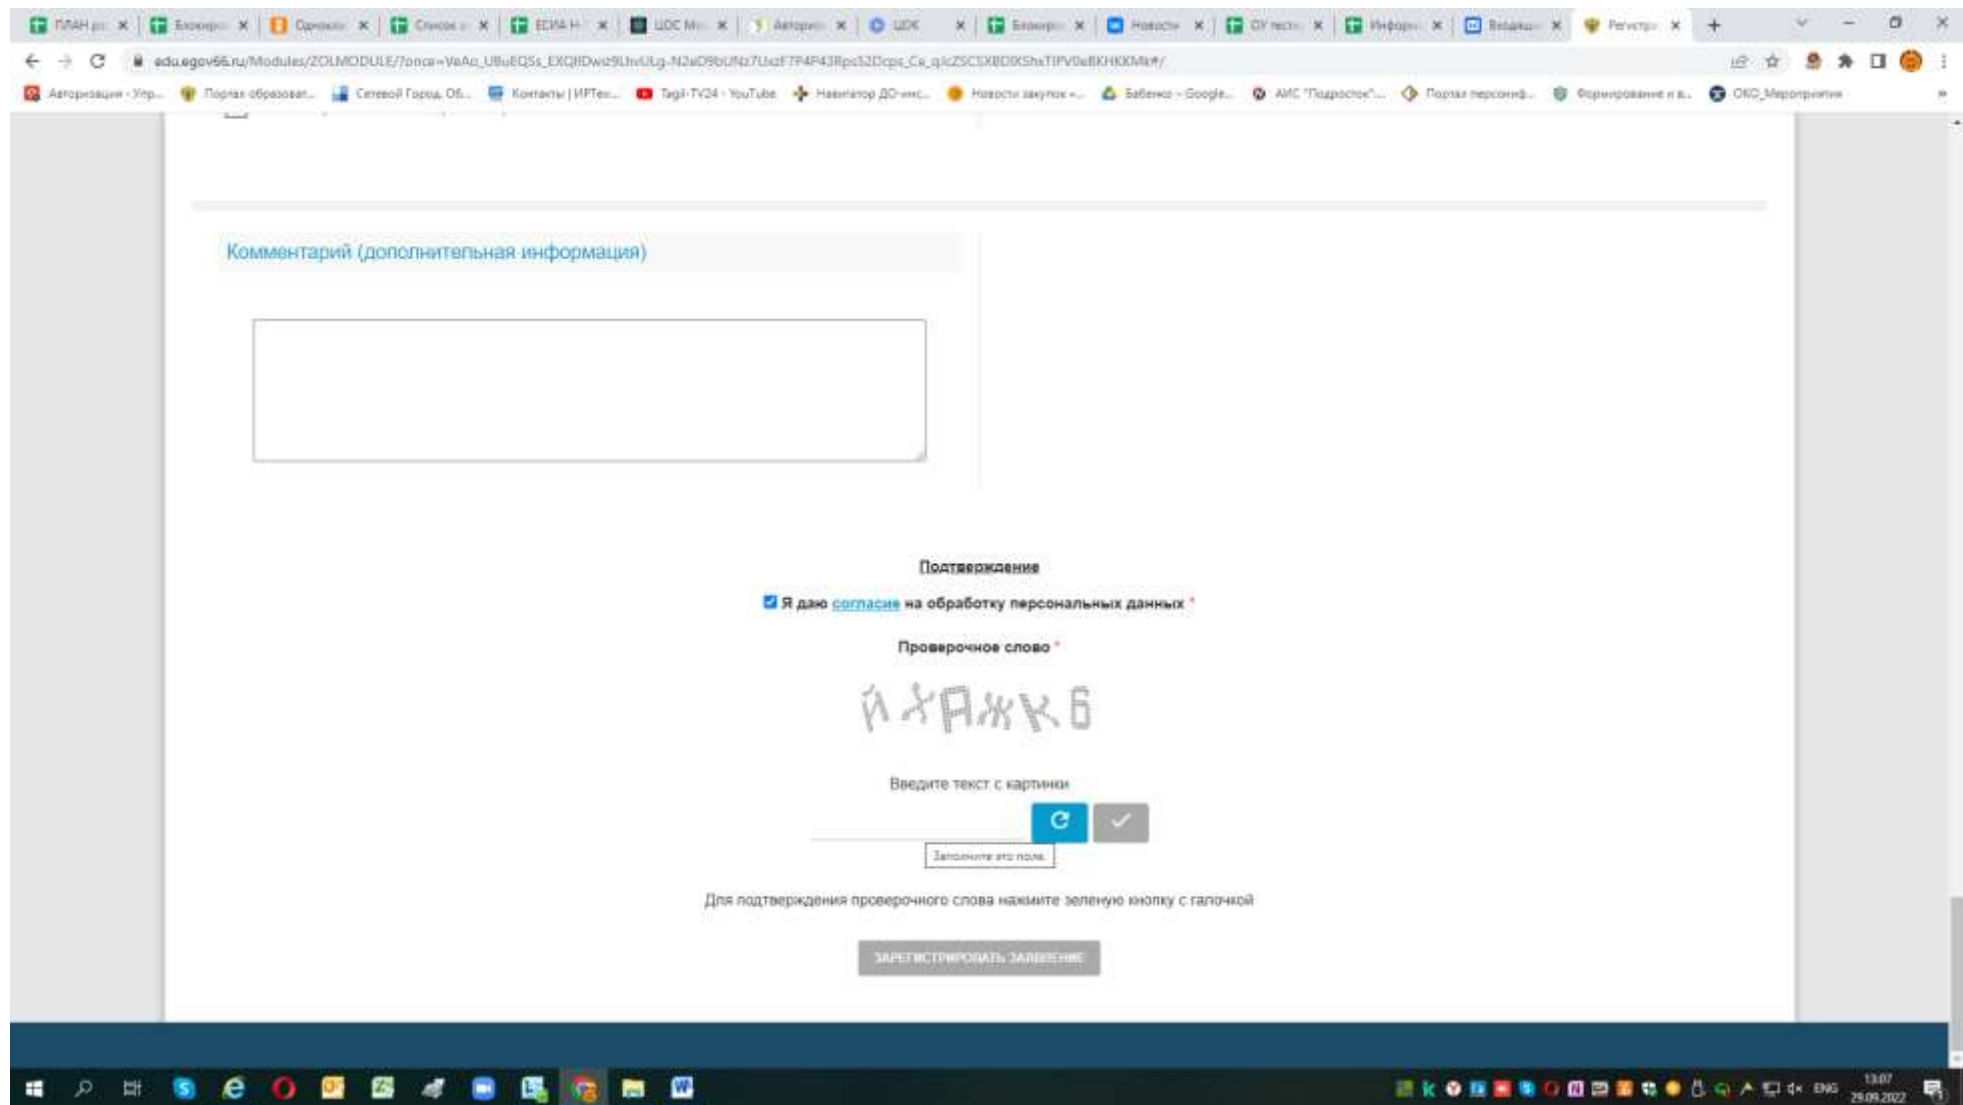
ПЛАН р | Блокир | Однокл | Список | ЕСИА Н | ЦОС Мо | Авториз | ЦОК | Блокир | Новости | ОУ тест | Информ | Входящ | Регистр

edu.egov66.ru/Modules/ZOLMODULE/?once=VeAo_UBuEQSs_EXQIlDwz9LhvUig-N2aD9bUNz7UszF7P4P43Rps52Dcps_Ce_qJcZSCSXBDIXShsTIPV0eBKHKKMk#/

Авторизация - Упр... | Портал образоват... | Сетевой Город. Об... | Контакты | ИРТех... | Tagil-TV24 - YouTube | Навигатор ДО-инс... | Новости закупок -... | Бабенко - Google... | АИС "Подросток"... | Портал персониф... | Формирование и в... | ОКО_Мероприятия

Комментарий (дополнительная информация)

Подтверждение

Я даю согласие на обработку персональных данных *

Проверочное слово *

ЙХПЖК6

Введите текст с картинки

Заполните это поле.

Для подтверждения проверочного слова нажмите зеленую кнопку с галочкой

ЗАРЕГИСТРИРОВАТЬ ЗАЯВЛЕНИЕ

ENG 13:07 29.09.2022